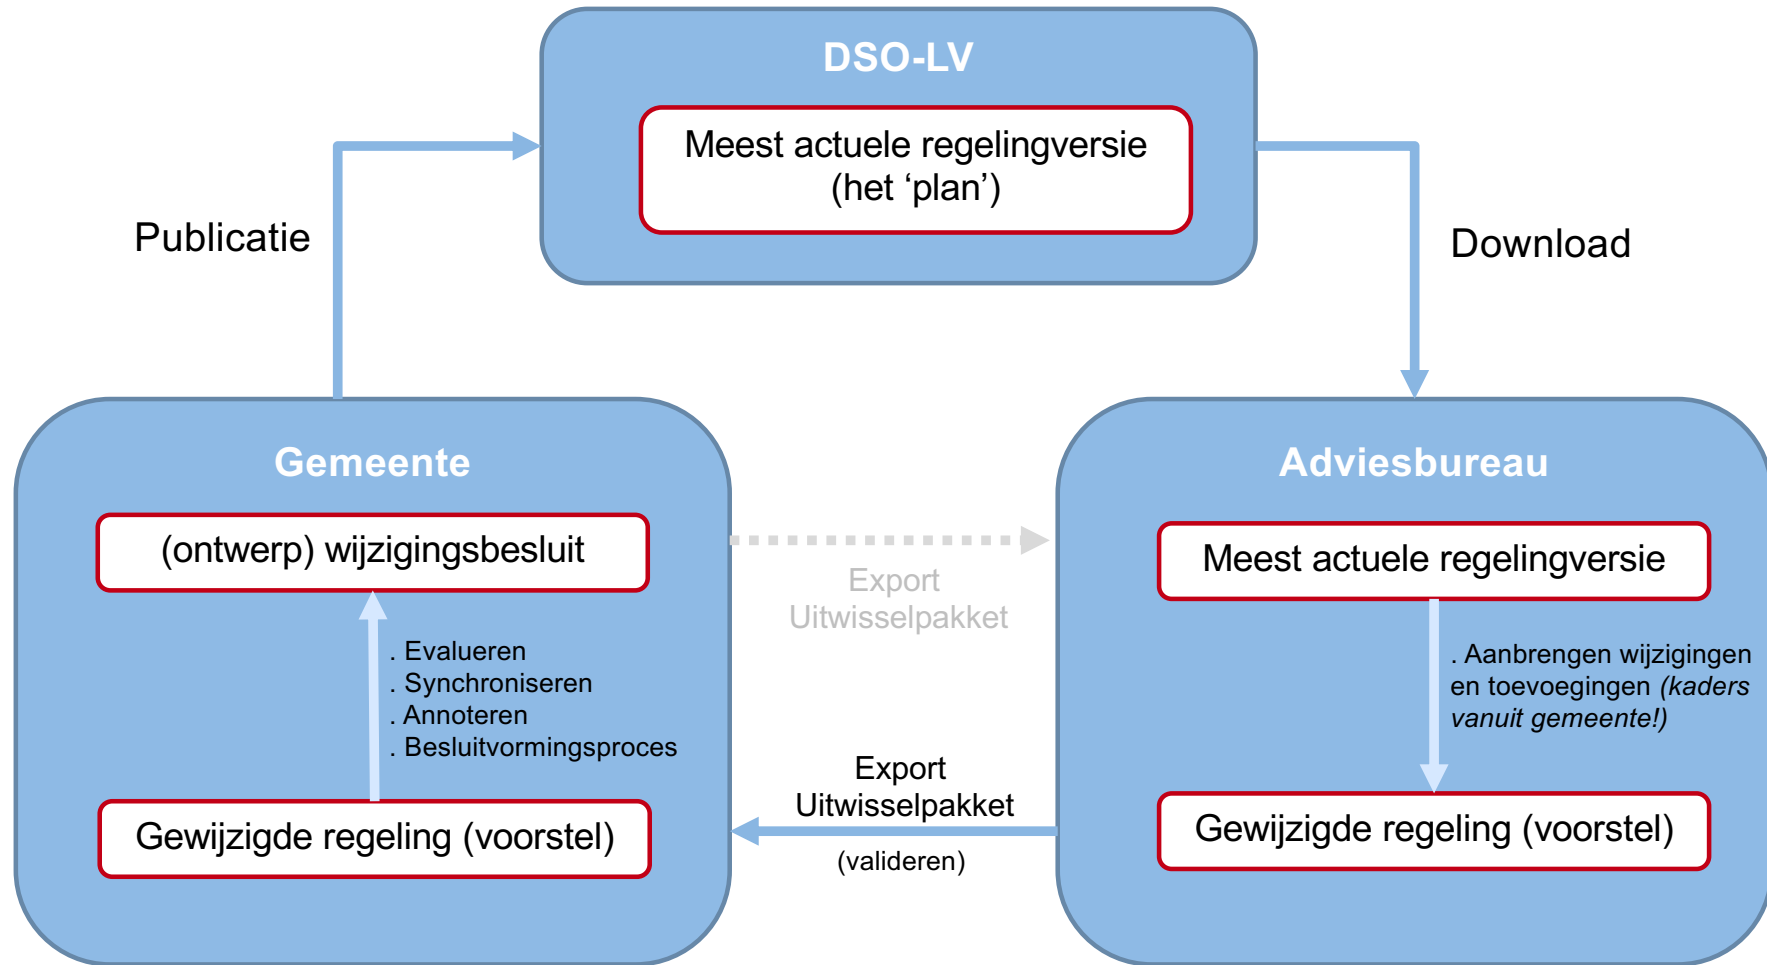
DSO-LV

Meest actuele regelingversie (het ‘plan’)

Publicatie

Download

Gemeente

(ontwerp) wijzigingsbesluit

. Evalueren
. Synchroniseren
. Annoteren
. Besluitvormingsproces

Gewijzigde regeling (voorstel)

Export Uitwisselpakket

Export Uitwisselpakket

(valideren)

Adviesbureau

Meest actuele regelingversie

. Aanbrengen wijzigingen en toevoegingen *(kaders vanuit gemeente!)*

Gewijzigde regeling (voorstel)